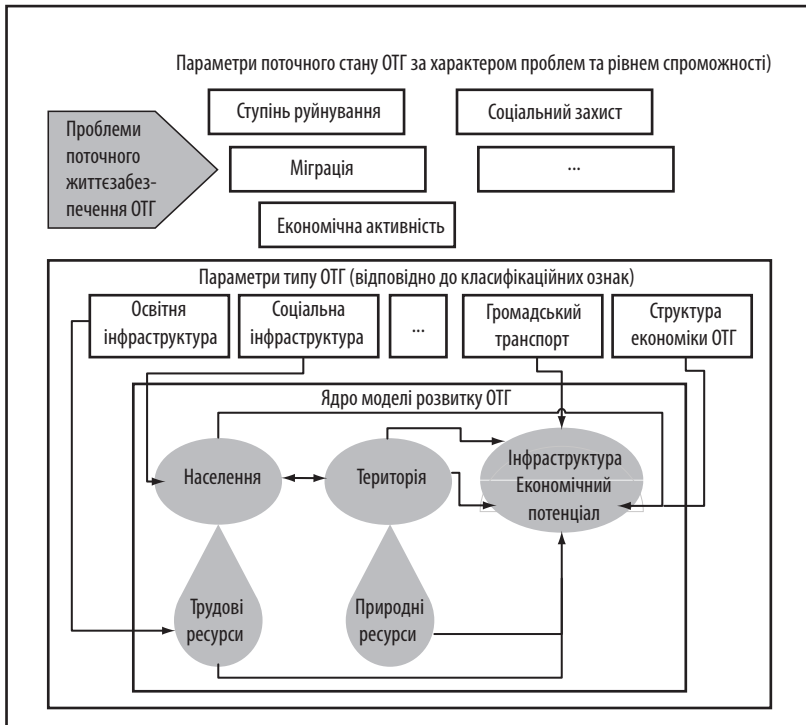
Параметри поточного стану ОТГ за характером проблем та рівнем спроможності)

Проблеми поточного життєзабезпечення ОТГ

Ступінь руйнування

Соціальний захист

Міграція

...

Економічна активність

Параметри типу ОТГ (відповідно до класифікаційних ознак)

Освітня інфраструктура

Соціальна інфраструктура

...

Громадський транспорт

Структура економіки ОТГ

Ядро моделі розвитку ОТГ

Населення

Територія

Інфраструктура Економічний потенціал

Трудові ресурси

Природні ресурси